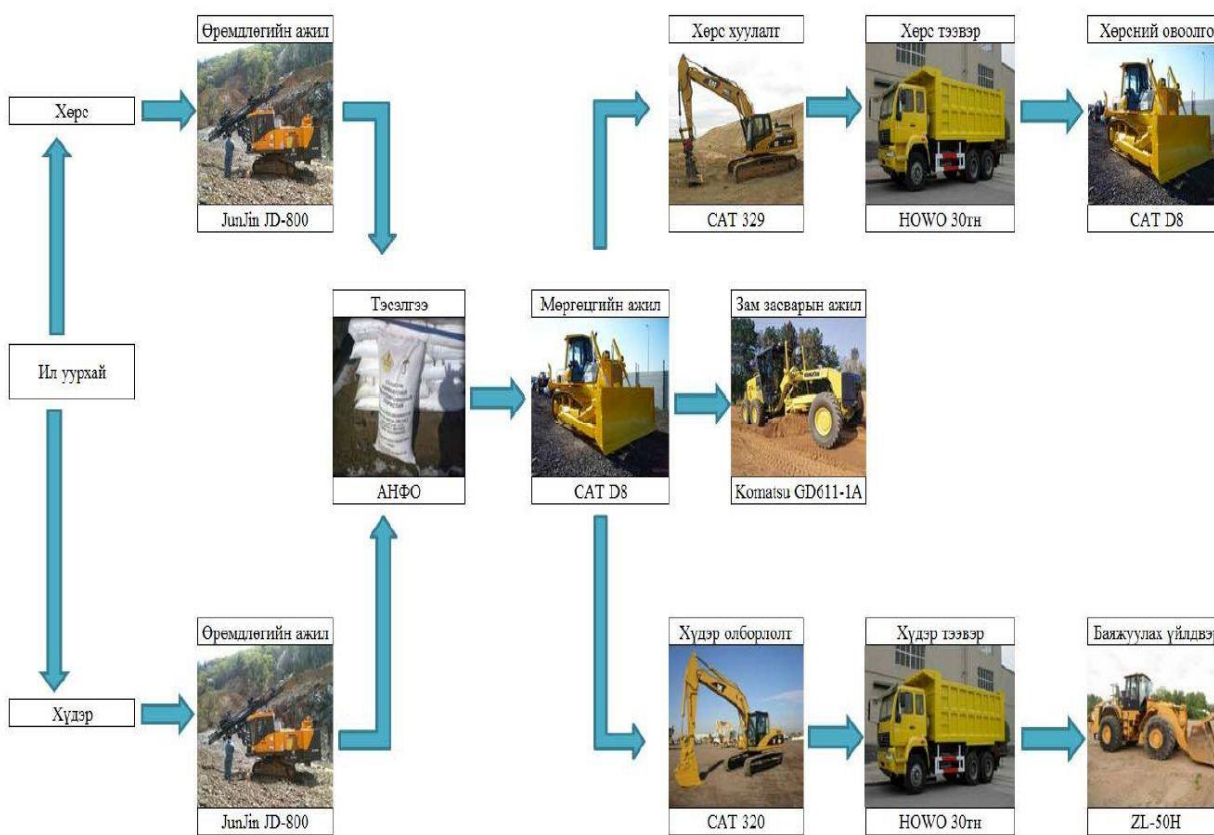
Хөрс

Өрөмдлөгийн ажил

JunJin JD-800

Хөрс хуулалт

CAT 329

Хөрс тээвэр

HOWO 30тн

Хөрсний овоолго

CAT D8

Ил уурхай

Тэсэлгээ

АНФО

Мөргөцгийн ажил

CAT D8

Зам засварын ажил

Komatsu GD611-1A

Хүдэр

Өрөмдлөгийн ажил

JunJin JD-800

Хүдэр олборлолт

CAT 320

Хүдэр тээвэр

HOWO 30тн

Баяжуулах үйлдвэ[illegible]

ZL-50H